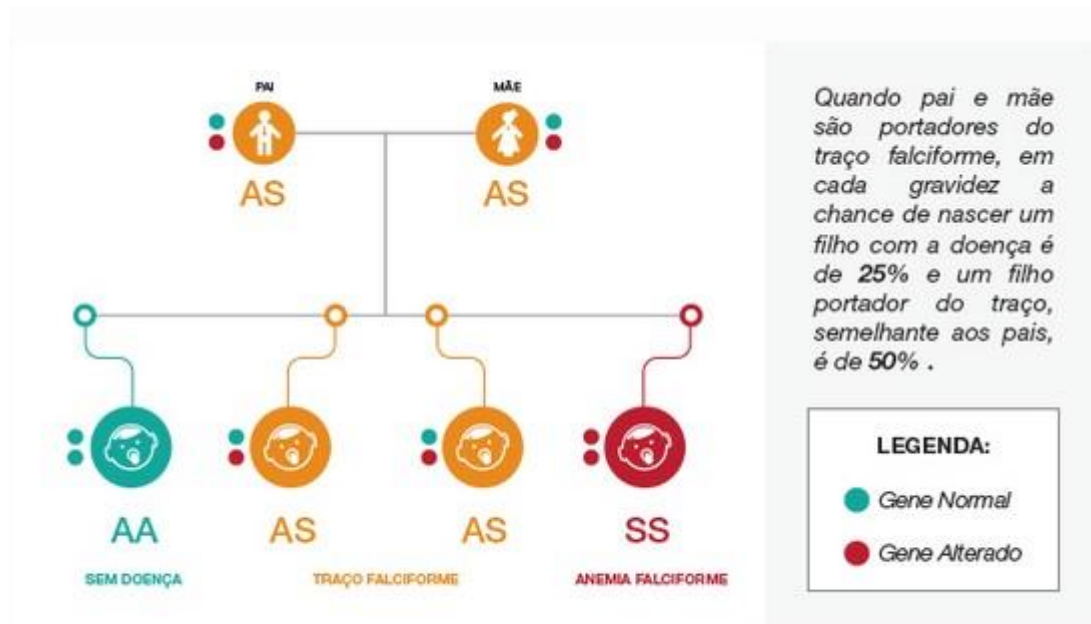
PAI

AS

MÃE

AS

AA

SEM DOENÇA

AS

AS

TRAÇO FALCIFORME

SS

ANEMIA FALCIFORME

Quando pai e mãe são portadores do traço falciforme, em cada gravidez a chance de nascer um filho com a doença é de **25%** e um filho portador do traço, semelhante aos pais, é de **50%** .

LEGENDA:

Gene Normal

Gene Alterado